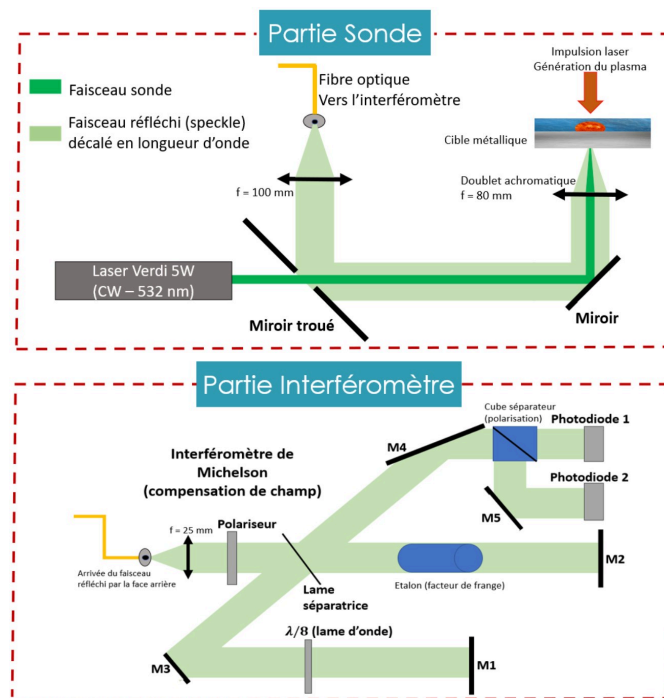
Partie Sonde

Faisceau sonde

Faisceau réfléchi (speckle) décalé en longueur d'onde

Fibre optique
Vers l'interféromètre

Impulsion laser
Génération du plasma

Cible métallique

f = 100 mm

Doublet achromatique
f = 80 mm

Laser Verdi 5W
(CW – 532 nm)

Miroir troué

Miroir

Partie Interféromètre

Interféromètre de Michelson (compensation de champ)

Cube séparateur (polarisation)

Photodiode 1

Photodiode 2

M4

M5

f = 25 mm

Polariseur

Arrivée du faisceau réfléchi par la face arrière

Lame séparatrice

Etalon (facteur de frange)

M2

$\lambda/8$ (lame d'onde)

M3

M1